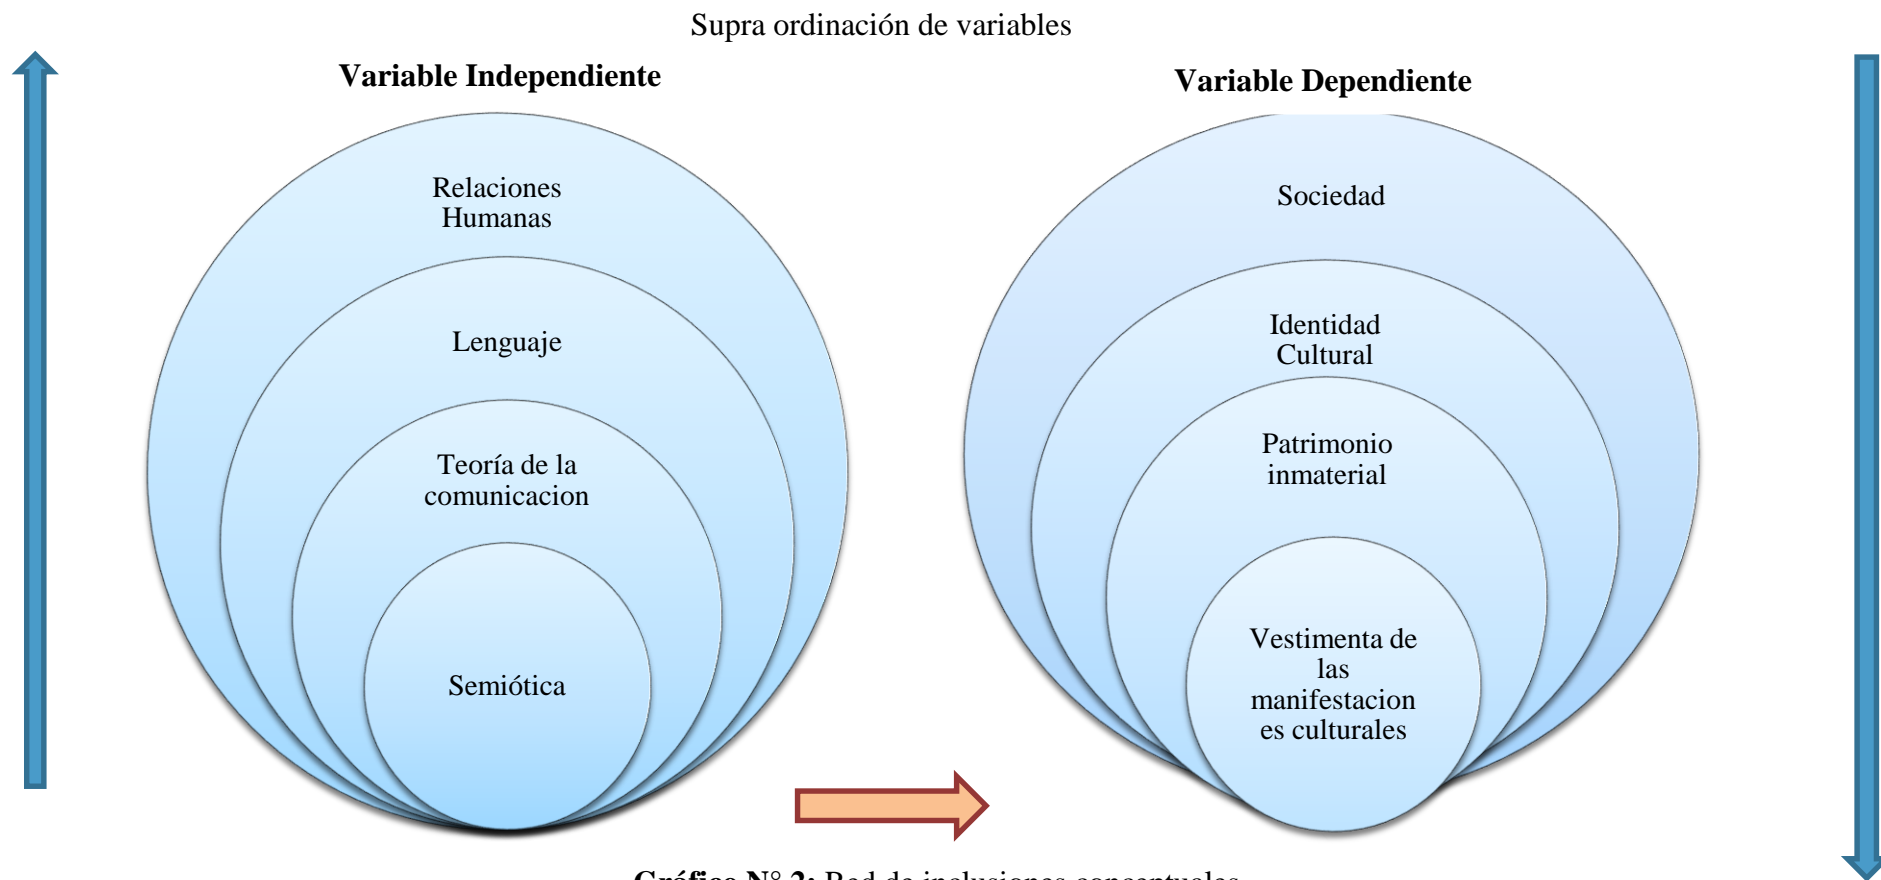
Supra ordinación de variables

Variable Independiente

Relaciones Humanas

Lenguaje

Teoría de la comunicacion

Semiótica

Variable Dependiente

Sociedad

Identidad Cultural

Patrimonio inmaterial

Vestimenta de las manifestaciones culturales

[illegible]